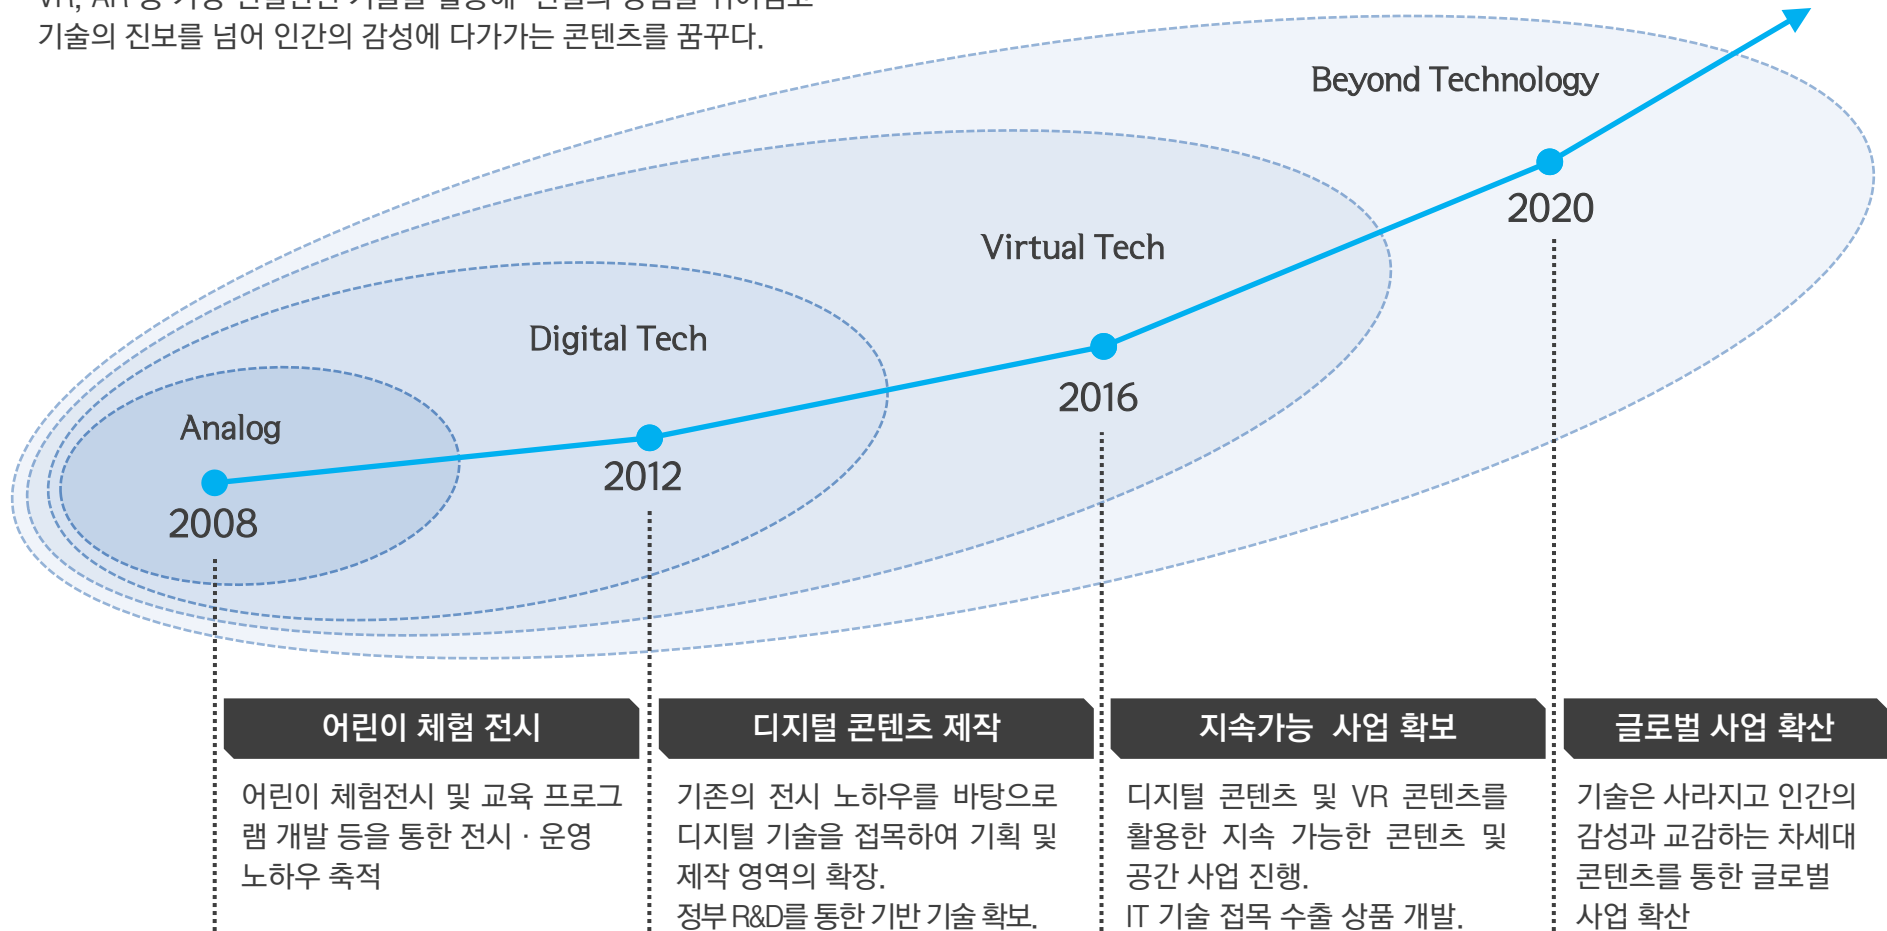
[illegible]
기술의 진보를 넘어 인간의 감성에 다가가는 콘텐츠를 꿈꾸다.

Beyond Technology

Virtual Tech

Digital Tech

Analog

2008

2012

2016

2020

어린이 체험 전시

어린이 체험전시 및 교육 프로그램 개발 등을 통한 전시 · 운영 노하우 축적

디지털 콘텐츠 제작

기존의 전시 노하우를 바탕으로 디지털 기술을 접목하여 기획 및 제작 영역의 확장. 정부 R&D를 통한 기반 기술 확보.

지속가능 사업 확보

디지털 콘텐츠 및 VR 콘텐츠를 활용한 지속 가능한 콘텐츠 및 공간 사업 진행. IT 기술 접목 수출 상품 개발.

글로벌 사업 확산

기술은 사라지고 인간의 감성과 교감하는 차세대 콘텐츠를 통한 글로벌 사업 확산